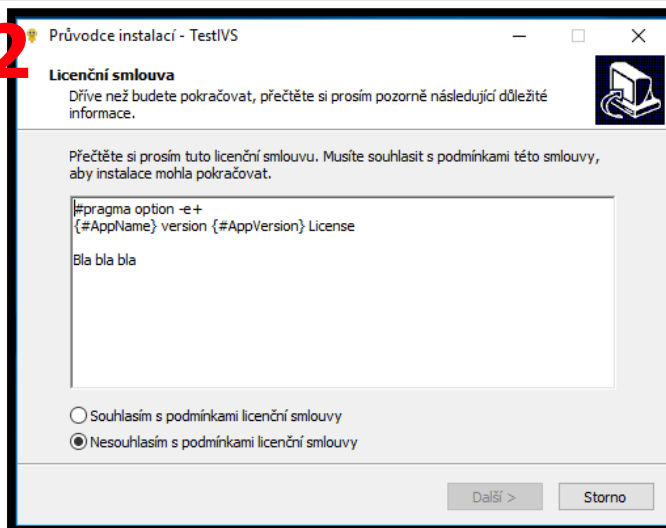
2

Průvodce instalací - TestIVS

Licenční smlouva

Dříve než budete pokračovat, přečtěte si prosím pozorně následující důležité informace.

Přečtěte si prosím tuto licenční smlouvu. Musíte souhlasit s podmínkami této smlouvy, aby instalace mohla pokračovat.

#pragma option -e+
{#AppName} version {#AppVersion} License

Bla bla bla

Souhlasím s podmínkami licenční smlouvy

Nesouhlasím s podmínkami licenční smlouvy

Další >

Storno